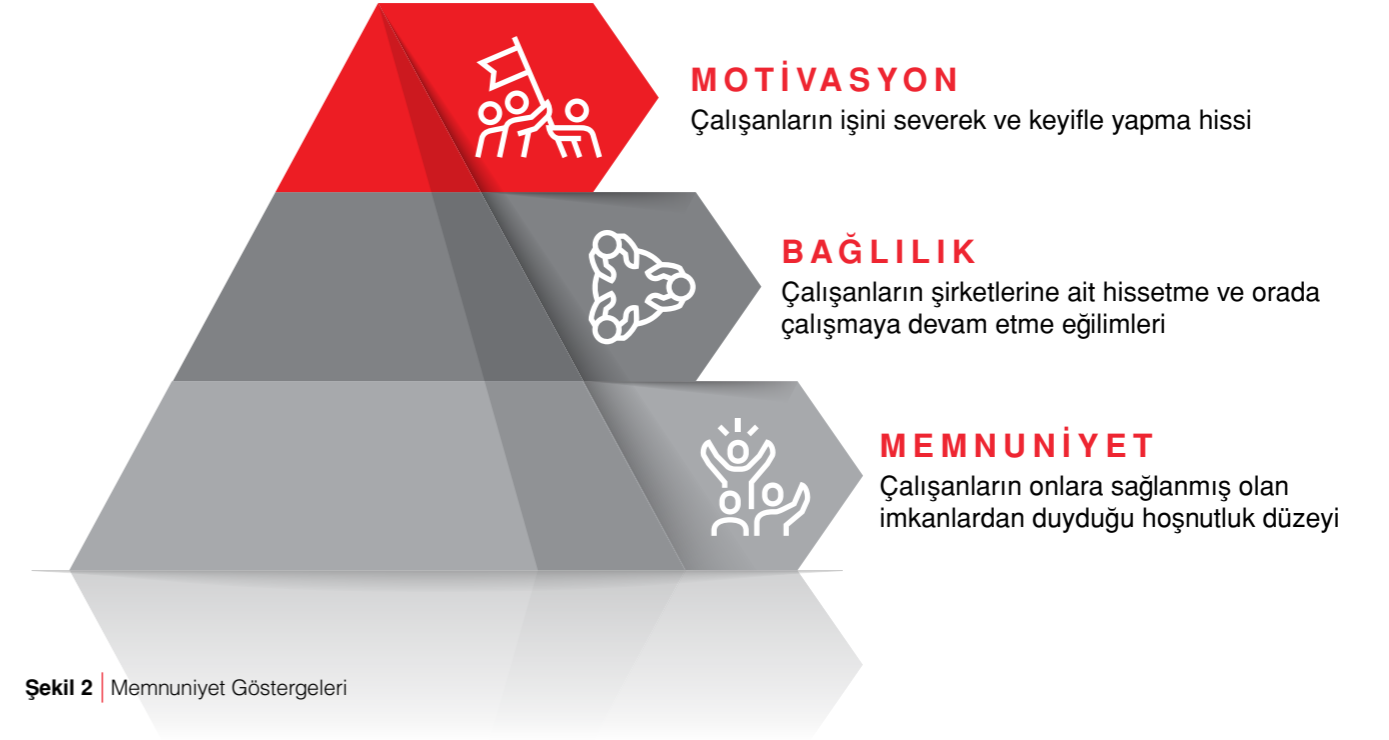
MOTİVASYON
Çalışanların işini severek ve keyifle yapma hissi

BAĞLILIK
Çalışanların şirketlerine ait hissetme ve orada çalışmaya devam etme eğilimleri

MEMNUNİYET
Çalışanların onlara sağlanmış olan imkanlardan duyduğu hoşnutluk düzeyi

Şekil 2 | Memnuniyet Göstergeleri